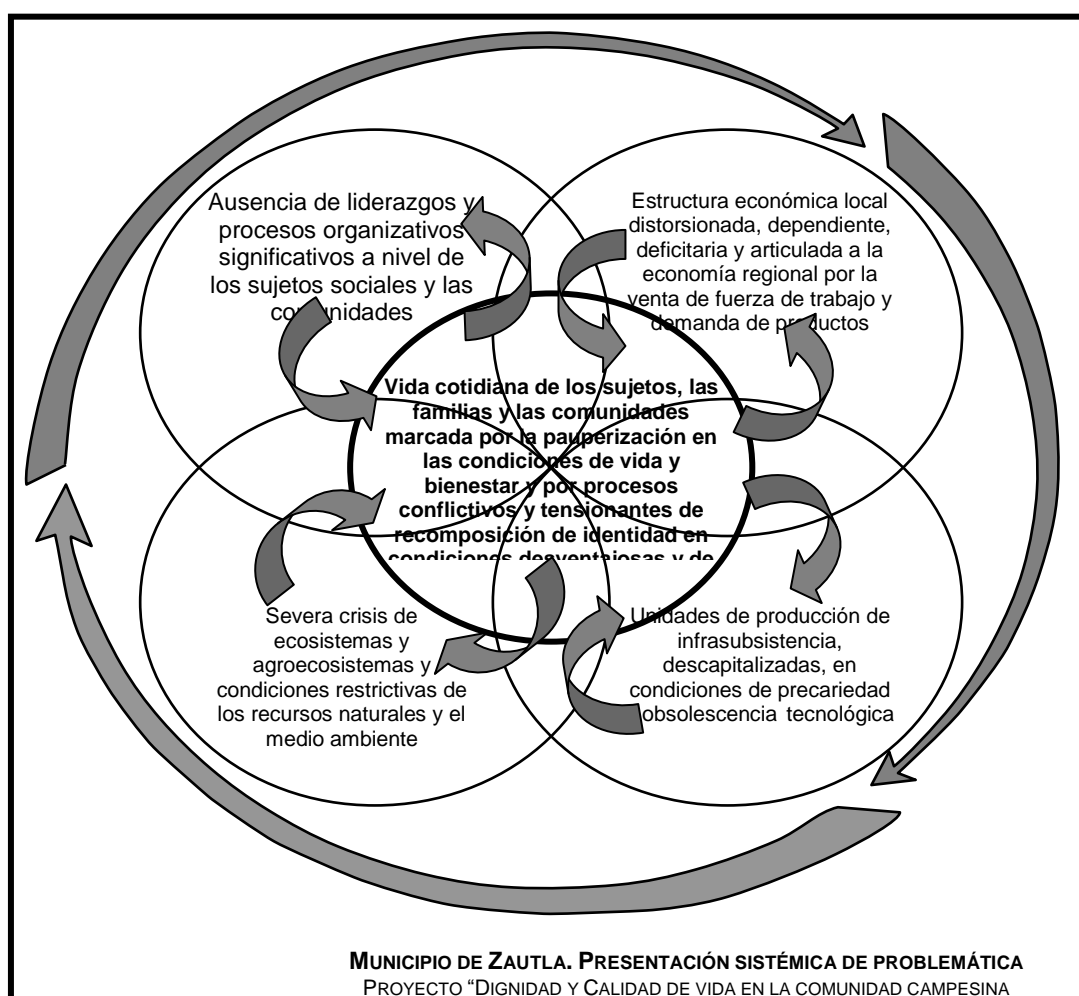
Ausencia de liderazgos y procesos organizativos significativos a nivel de los sujetos sociales y las co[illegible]unidades

Estructura económica local distorsionada, dependiente, deficitaria y articulada a la economía regional por la venta de fuerza de trabajo y demanda de pr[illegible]ductos

**Vida cotidiana de los sujetos, las familias y las comunidades marcada por la pauperización en las condiciones de vida y bienestar y por procesos conflictivos y tensionantes de recomposición de identidad en condiciones desventajosas y de**

Severa crisis de ecosistemas y agroecosistemas y condiciones restrictivas de los recursos naturales y el medio ambiente

Unidades de producción de infrasubsistencia, descapitalizadas, en condiciones de precariedad obsolescencia tecnológica

**MUNICIPIO DE ZAUTLA. PRESENTACIÓN SISTÉMICA DE PROBLEMÁTICA**
PROYECTO "DIGNIDAD Y CALIDAD DE VIDA EN LA COMUNIDAD CAMPESINA